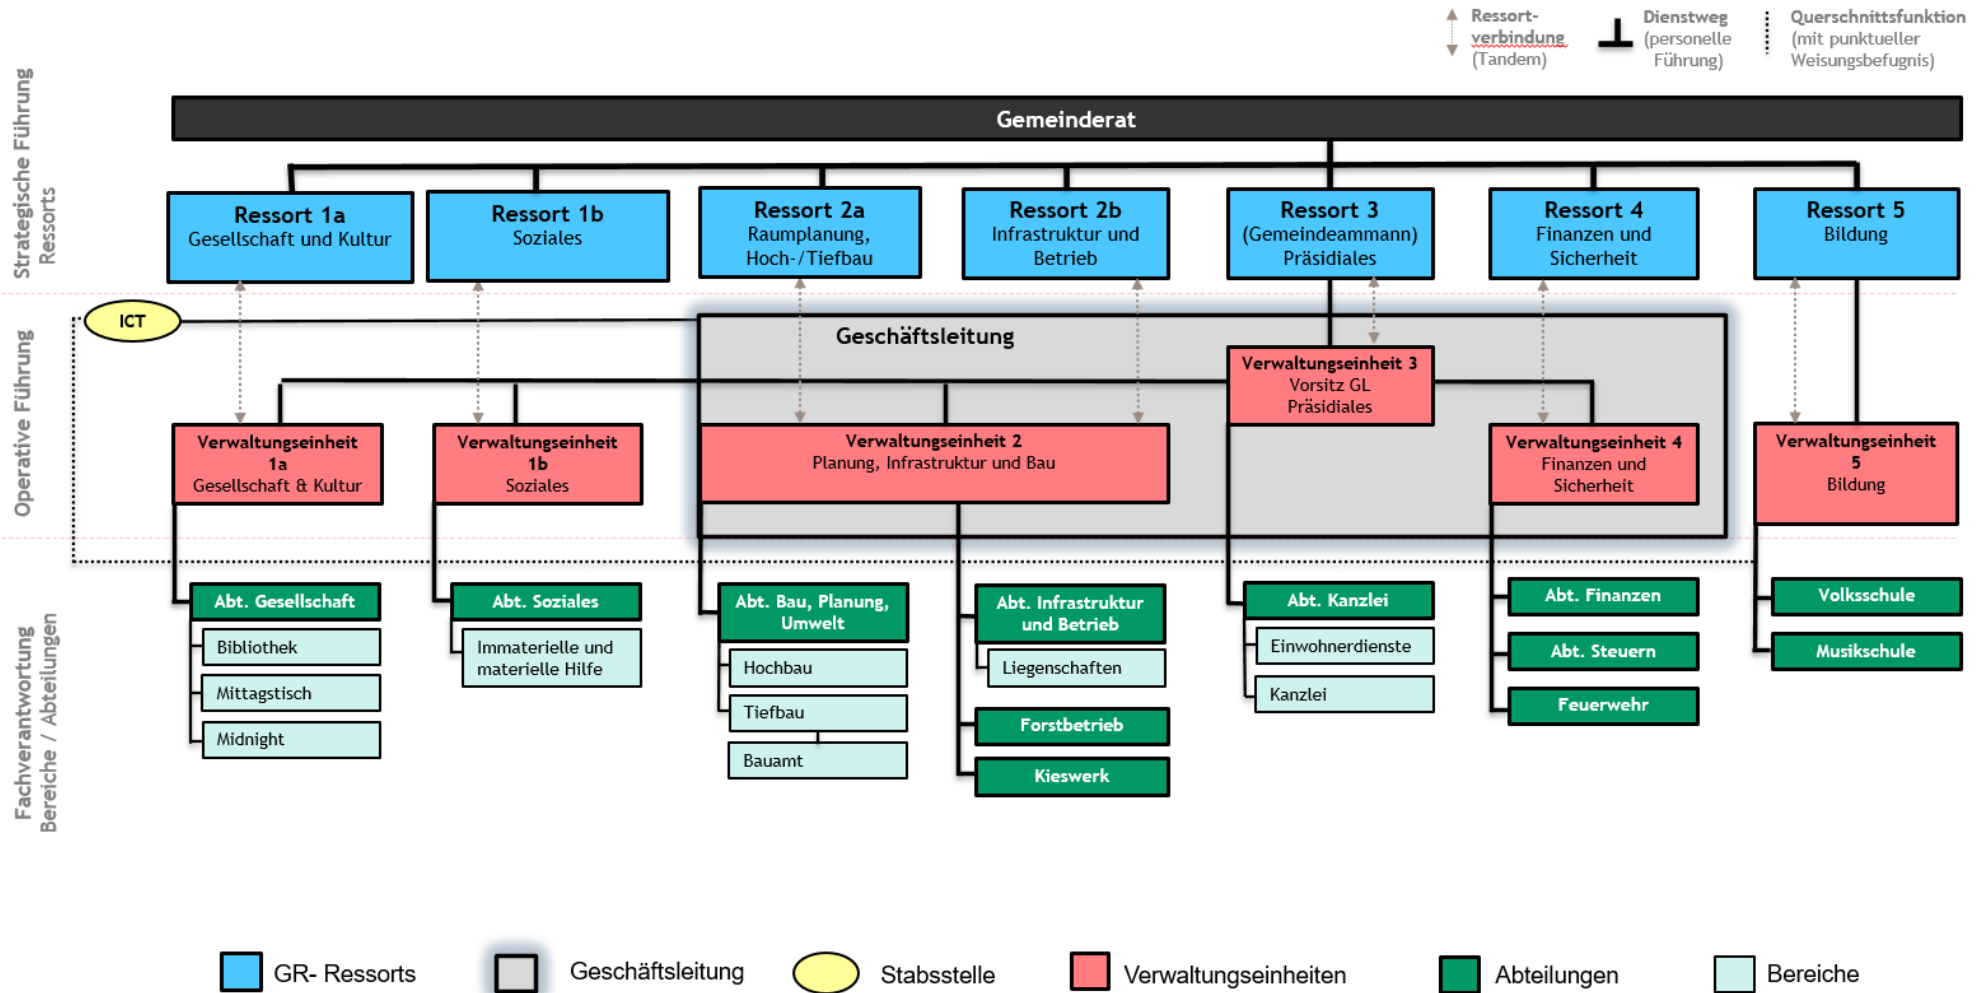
Ressortverbindung (Tandem)

Dienstweg (personelle Führung)

Querschnittsfunktion (mit punktueller Weisungsbefugnis)

Strategische Führung Ressorts

Gemeinderat

Ressort 1a
Gesellschaft und Kultur

Ressort 1b
Soziales

Ressort 2a
Raumplanung, Hoch-/Tiefbau

Ressort 2b
Infrastruktur und Betrieb

Ressort 3
(Gemeindeammann) Präsidiales

Ressort 4
Finanzen und Sicherheit

Ressort 5
Bildung

Operative Führung

ICT

Geschäftsleitung

Verwaltungseinheit 3
Vorsitz GL
Präsidiales

Verwaltungseinheit 1a
Gesellschaft & Kultur

Verwaltungseinheit 1b
Soziales

Verwaltungseinheit 2
Planung, Infrastruktur und Bau

Verwaltungseinheit 4
Finanzen und Sicherheit

Verwaltungseinheit 5
Bildung

Fachverantwortung Bereiche / Abteilungen

Abt. Gesellschaft
Bibliothek
Mittagstisch
Midnight

Abt. Soziales
Immaterielle und materielle Hilfe

Abt. Bau, Planung, Umwelt
Hochbau
Tiefbau
Bauamt

Abt. Infrastruktur und Betrieb
Liegenschaften
Forstbetrieb
Kieswerk

Abt. Kanzlei
Einwohnerdienste
Kanzlei

Abt. Finanzen
Abt. Steuern
Feuerwehr

Volksschule
Musikschule

GR- Ressorts
Geschäftsleitung
Stabsstelle
Verwaltungseinheiten
Abteilungen
Bereiche